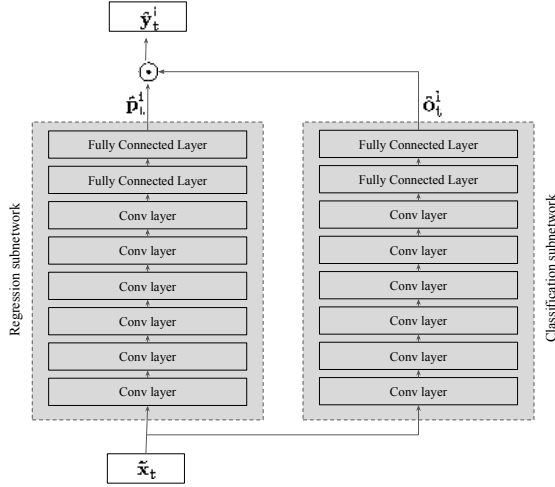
$\hat{\mathbf{y}}_t^i$

$\odot$

$\hat{\mathbf{p}}_t^i$

$\hat{\mathbf{o}}_t^i$

Regression subnetwork

Fully Connected Layer

Fully Connected Layer

Conv layer

Conv layer

Conv layer

Conv layer

Conv layer

Conv layer

Fully Connected Layer

Fully Connected Layer

Conv layer

Conv layer

Conv layer

Conv layer

Conv layer

Conv layer

Classification subnetwork

$\tilde{\mathbf{x}}_t$